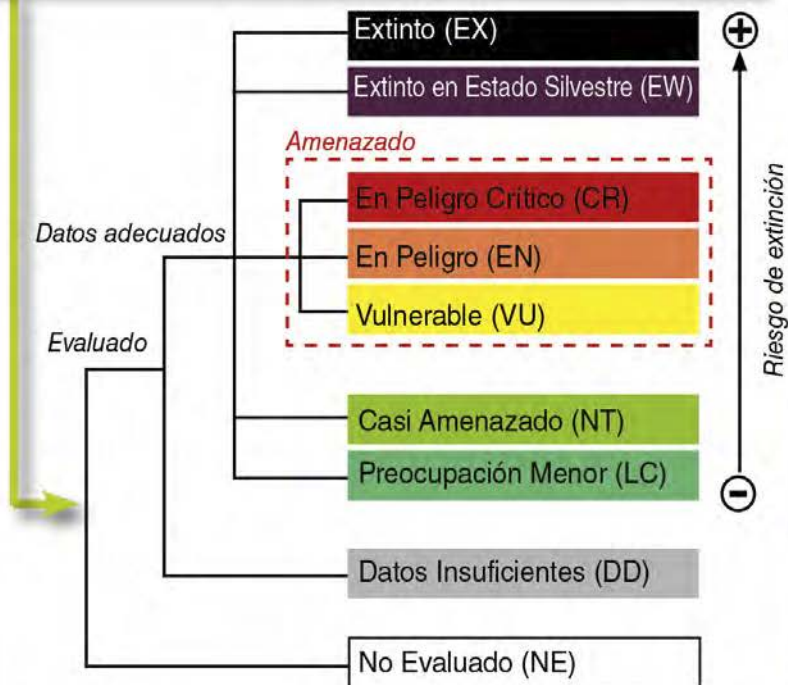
Extinto (EX)
Extinto en Estado Silvestre (EW)
Amenazado
En Peligro Crítico (CR)
En Peligro (EN)
Vulnerable (VU)
Casi Amenazado (NT)
Preocupación Menor (LC)
Datos Insuficientes (DD)
No Evaluado (NE)
Datos adecuados
Evaluado
Riesgo de extinción
+
−